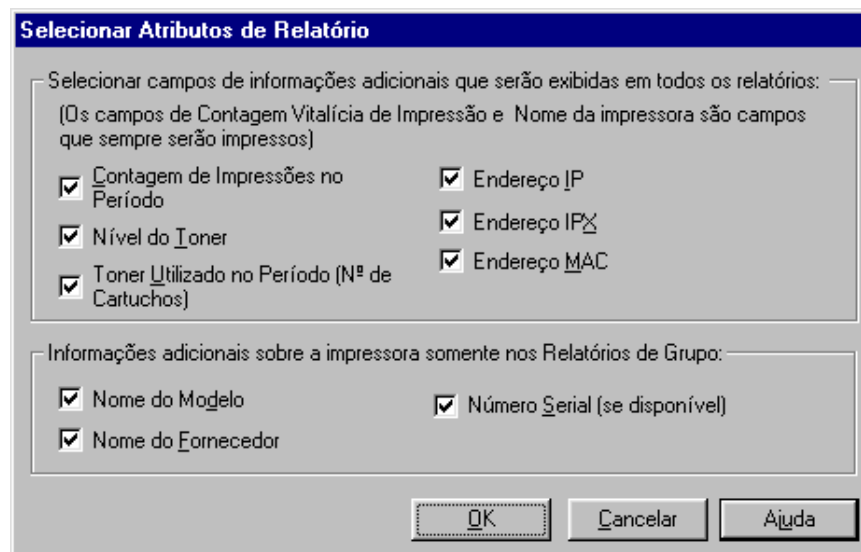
Selecionar Atributos de Relatório

Selecionar campos de informações adicionais que serão exibidas em todos os relatórios:

(Os campos de Contagem Vitalícia de Impressão e Nome da impressora são campos que sempre serão impressos)

☑ Contagem de Impressões no Período

☑ Nível do Toner

☑ Toner Utilizado no Período (Nº de Cartuchos)

☑ Endereço IP

☑ Endereço IPX

☑ Endereço MAC

Informações adicionais sobre a impressora somente nos Relatórios de Grupo:

☑ Nome do Modelo

☑ Nome do Fornecedor

☑ Número Serial (se disponível)

OK

Cancelar

Ajuda